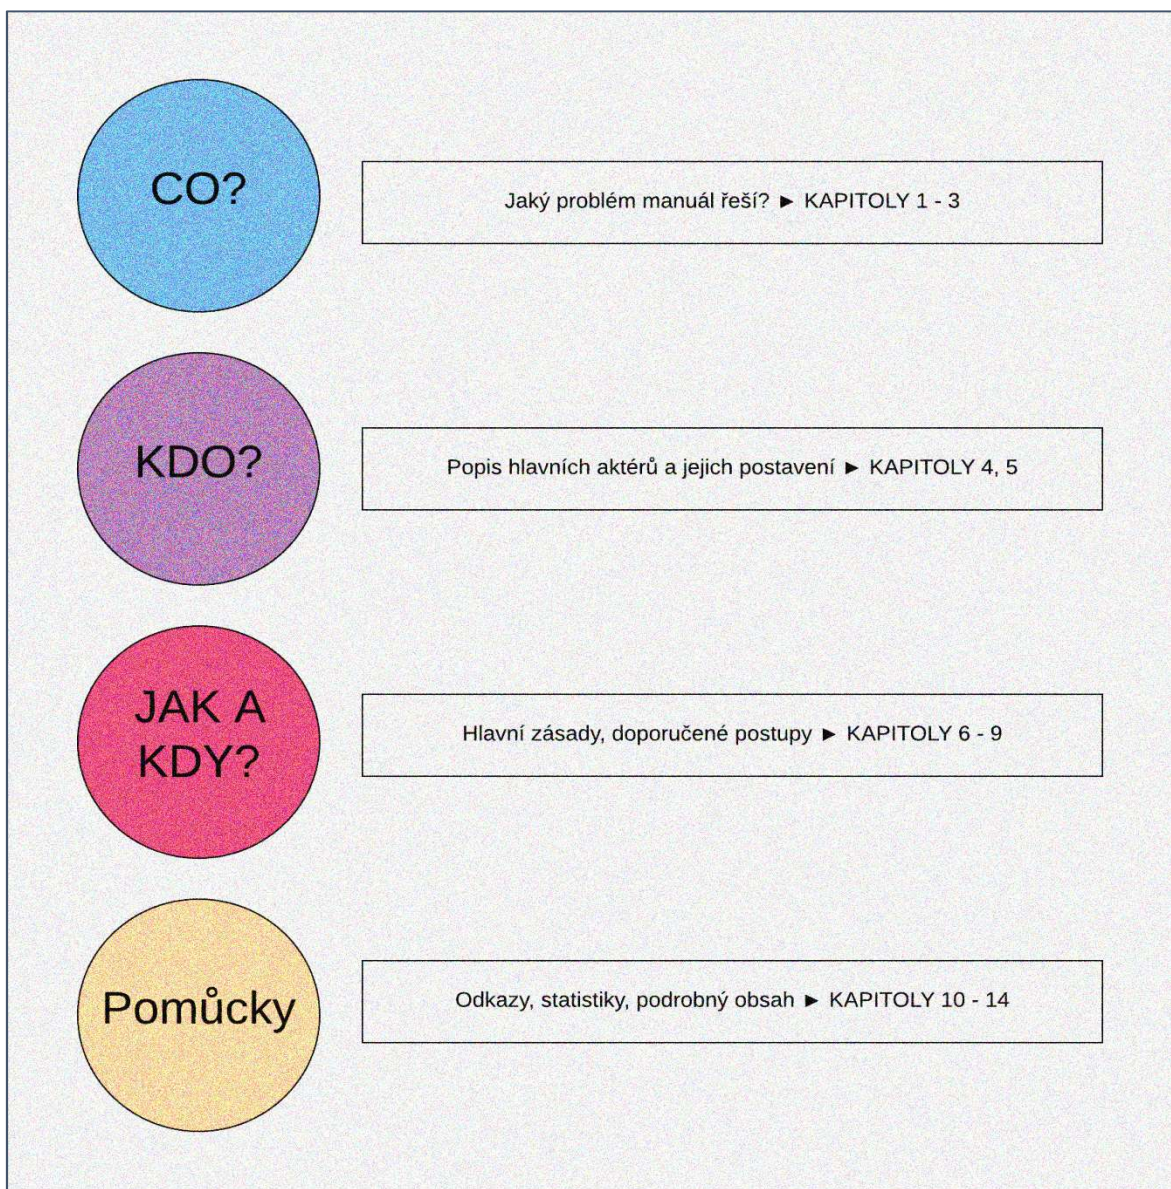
CO?

Jaký problém manuál řeší? ► KAPITOLY 1 - 3

KDO?

Popis hlavních aktérů a jejich postavení ► KAPITOLY 4, 5

JAK A KDY?

Hlavní zásady, doporučené postupy ► KAPITOLY 6 - 9

Pomůcky

Odkazy, statistiky, podrobný obsah ► KAPITOLY 10 - 14